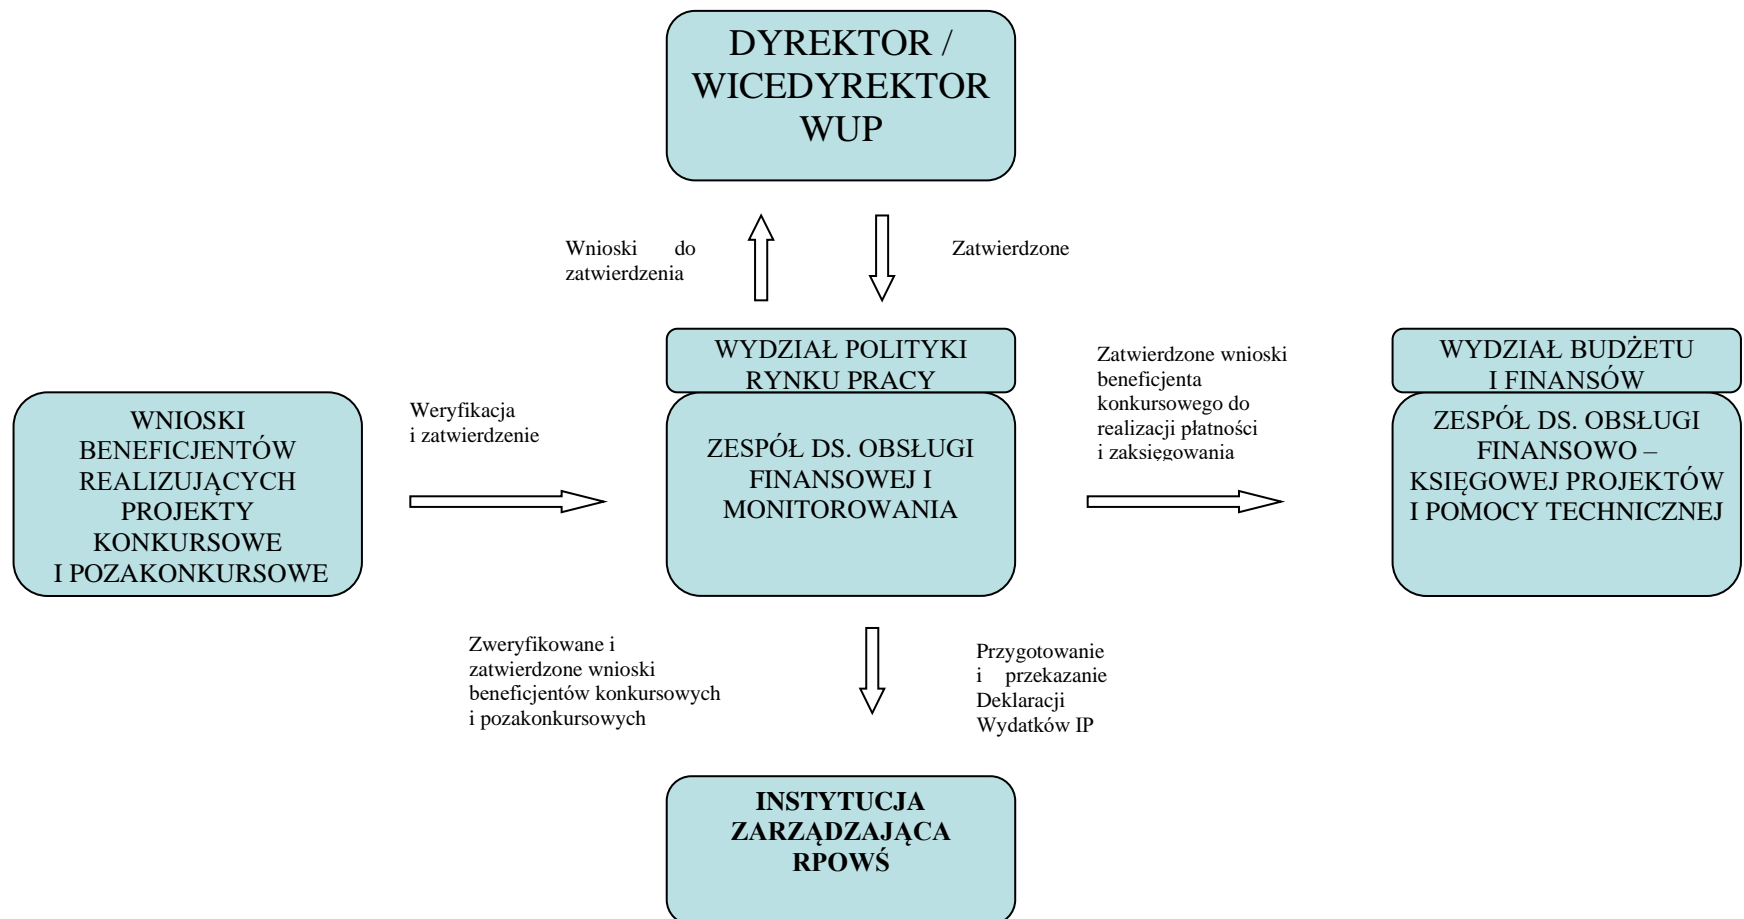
DYREKTOR / WICEDYREKTOR WUP

Wnioski do zatwierdzenia

Zatwierdzone

WYDZIAŁ POLITYKI RYNKU PRACY

ZESPÓŁ DS. OBSŁUGI FINANSOWEJ I MONITOROWANIA

WNIOSKI BENEFICJENTÓW REALIZUJĄCYCH PROJEKTY KONKURSOWE I POZAKONKURSOWE

Weryfikacja i zatwierdzenie

Zatwierdzone wnioski beneficjenta konkursowego do realizacji płatności i zaksięgowania

WYDZIAŁ BUDŻETU I FINANSÓW

ZESPÓŁ DS. OBSŁUGI FINANSOWO – KSIĘGOWEJ PROJEKTÓW I POMOCY TECHNICZNEJ

Zweryfikowane i zatwierdzone wnioski beneficjentów konkursowych i pozakonkursowych

Przygotowanie i przekazanie Deklaracji Wydatków IP

INSTYTUCJA ZARZĄDZAJĄCA RPOWŚ